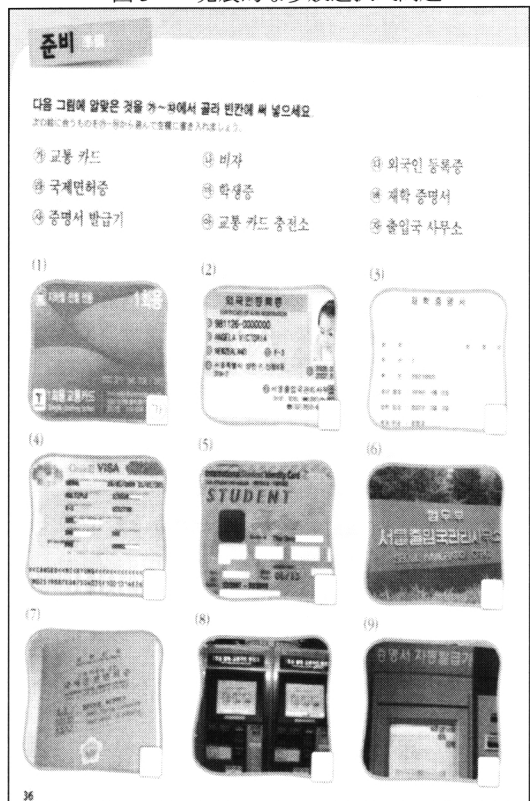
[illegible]

준비 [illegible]

다음 그림에 알맞은 것을 가~자에서 골라 빈칸에 써 넣으세요.
次の絵に合うものを가~자から選んで空欄に書き入れましょう。

㉮ 교통 카드
㉯ 비자
㉰ 외국인 등록증
㉱ 국제면허증
㉲ 학생증
㉳ 재학 증명서
㉴ 증명서 발급기
㉵ 교통 카드 충전소
㉶ 출입국 사무소

(1)
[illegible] 1회용
T 1회용 교통카드
㉮

(2)
외국인등록증
981126-0000000
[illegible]

(3)
재 학 증 명 서
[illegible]

(4)
VISA
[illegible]

(5)
STUDENT
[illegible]

(6)
법무부
서울출입국관리사무소
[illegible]

(7)
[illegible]

(8)
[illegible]

(9)
민원서 자동발급기
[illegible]

36